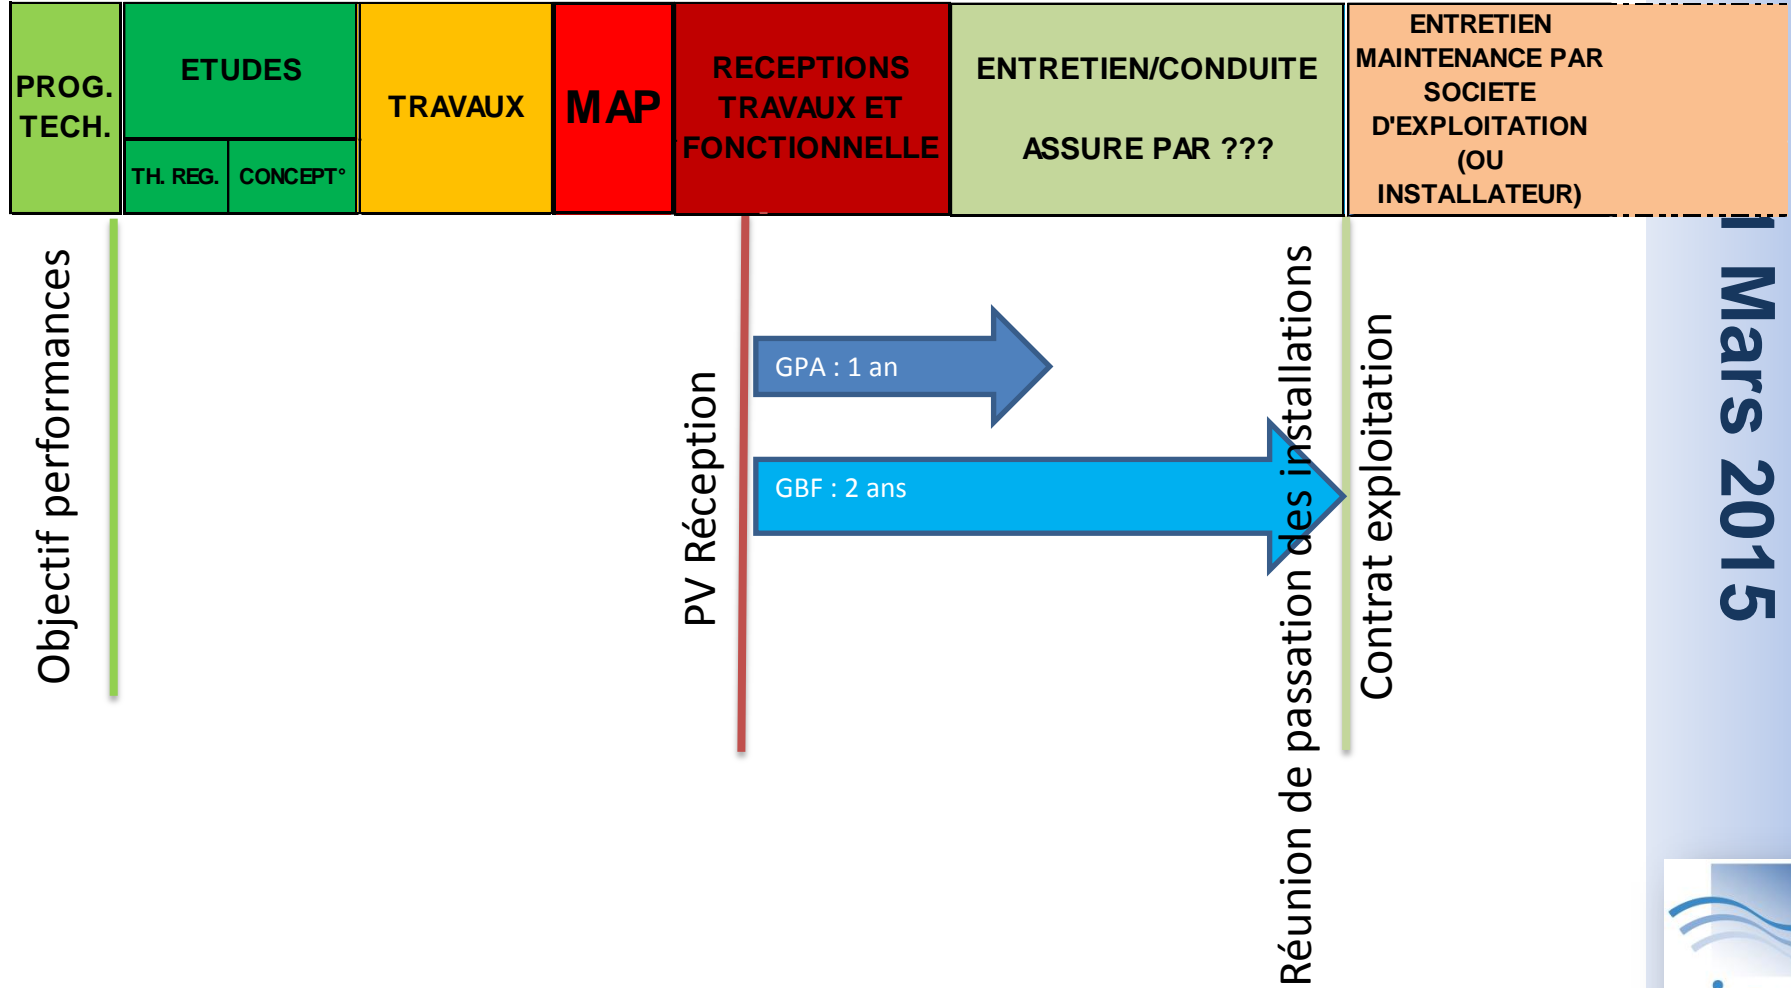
| PROG. TECH. | ETUDES | | TRAVAUX | MAP | RECEPTIONS TRAVAUX ET FONCTIONNELLE | ENTRETIEN/CONDUITE ASSURE PAR ??? | ENTRETIEN MAINTENANCE PAR SOCIETE D'EXPLOITATION (OU INSTALLATEUR) |
|---|---|---|---|---|---|---|---|
| | TH. REG. | CONCEPT° | | | | | |

Objectif performances

PV Réception

GPA : 1 an

GBF : 2 ans

Réunion de passation des installation

Contrat exploitation

Mars 2015